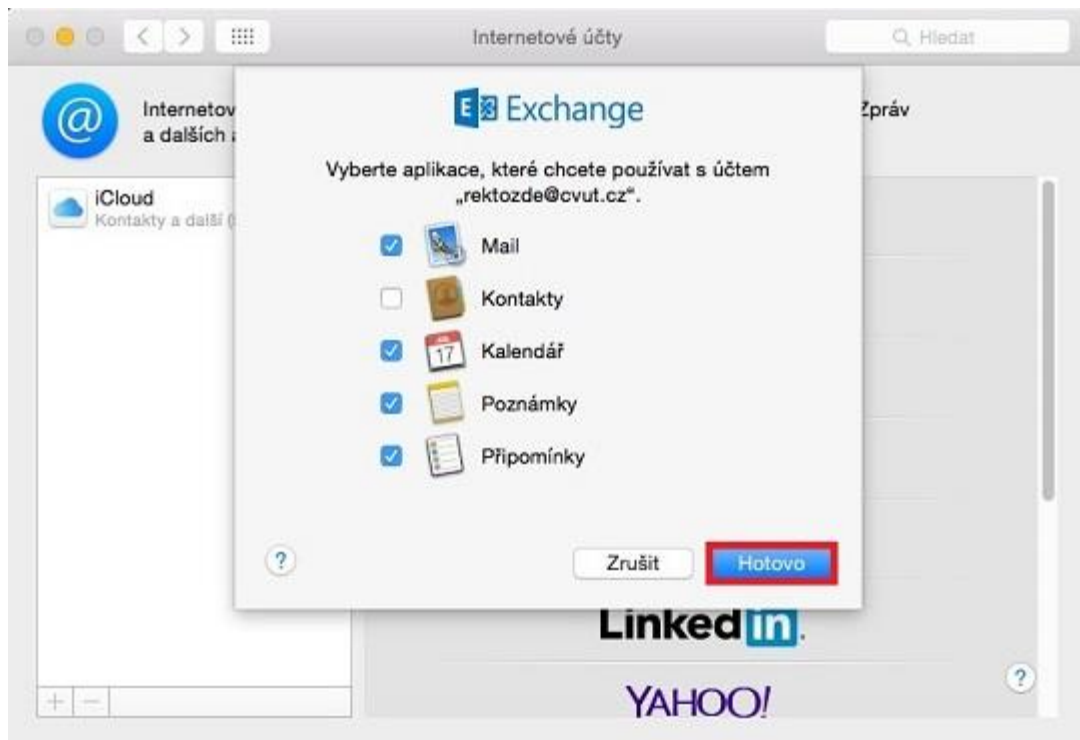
Internetové účty

Hledat

Internetov
a dalších

Zpráv

iCloud
Kontakty a další

Exchange

Vyberte aplikace, které chcete používat s účtem „rektozde@cvut.cz“.

Mail

Kontakty

17

Kalendář

Poznámky

Připomínky

?

Zrušit

Hotovo

Linked in.

YAHOO!

?

+ −